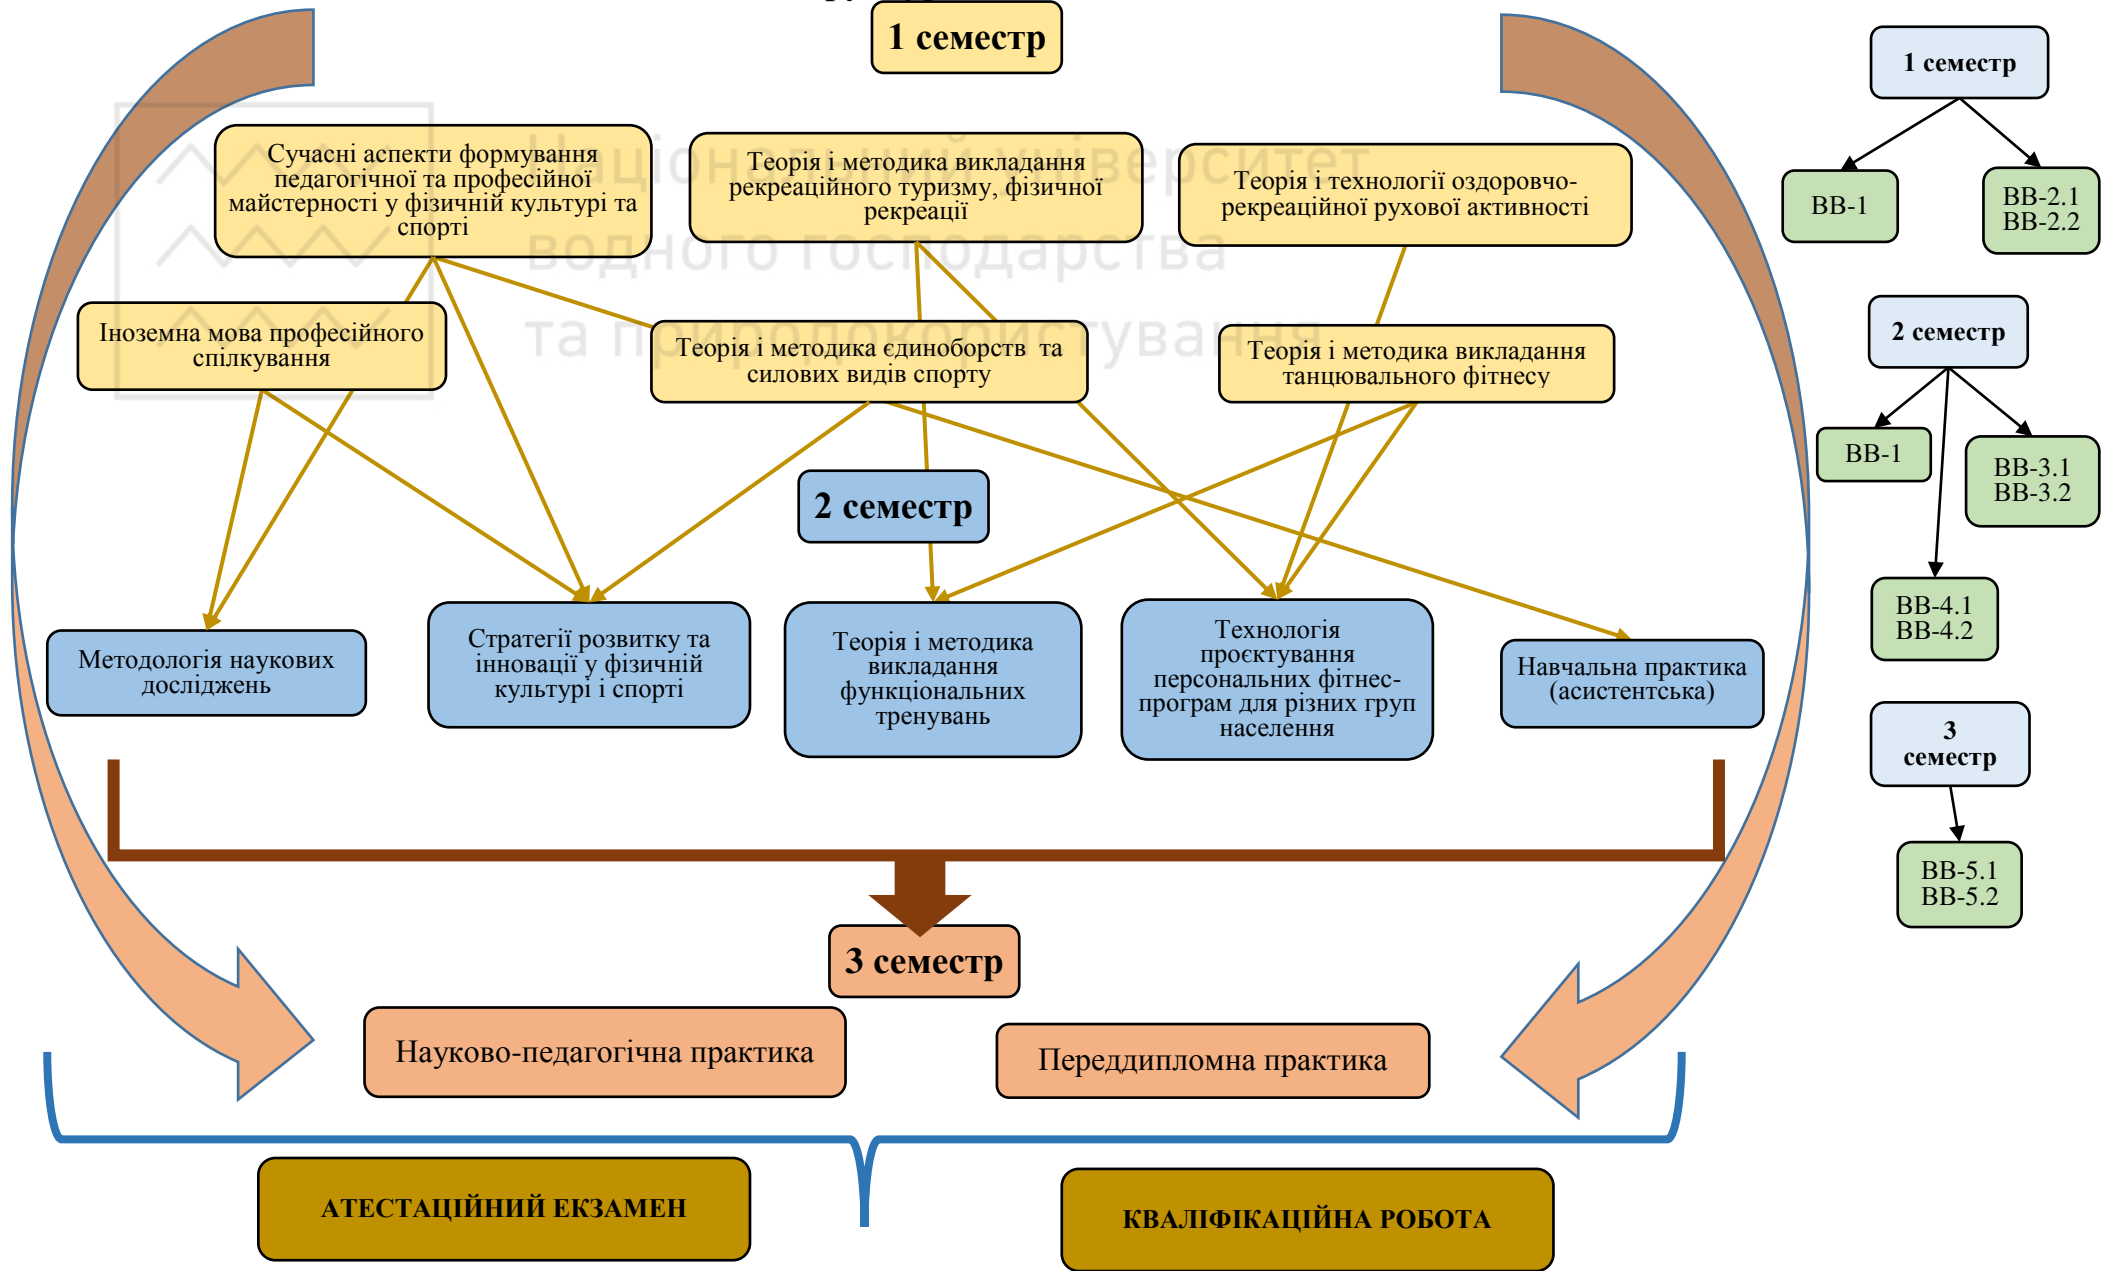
1 семестр

Сучасні аспекти формування педагогічної та професійної майстерності у фізичній культурі та спорті

Теорія і методика викладання рекреаційного туризму, фізичної рекреації

Теорія і технології оздоровчо-рекреаційної рухової активності

Іноземна мова професійного спілкування

Теорія і методика єдиноборств та силових видів спорту

Теорія і методика викладання танцювального фітнесу

2 семестр

Методологія наукових досліджень

Стратегії розвитку та інновації у фізичній культурі і спорті

Теорія і методика викладання функціональних тренувань

Технологія проєктування персональних фітнес-програм для різних груп населення

Навчальна практика (асистентська)

3 семестр

Науково-педагогічна практика

Переддипломна практика

АТЕСТАЦІЙНИЙ ЕКЗАМЕН

КВАЛІФІКАЦІЙНА РОБОТА

1 семестр

ВВ-1

ВВ-2.1
ВВ-2.2

2 семестр

ВВ-1

ВВ-3.1
ВВ-3.2

ВВ-4.1
ВВ-4.2

3 семестр

ВВ-5.1
ВВ-5.2

Національний університет водного господарства та природокористування